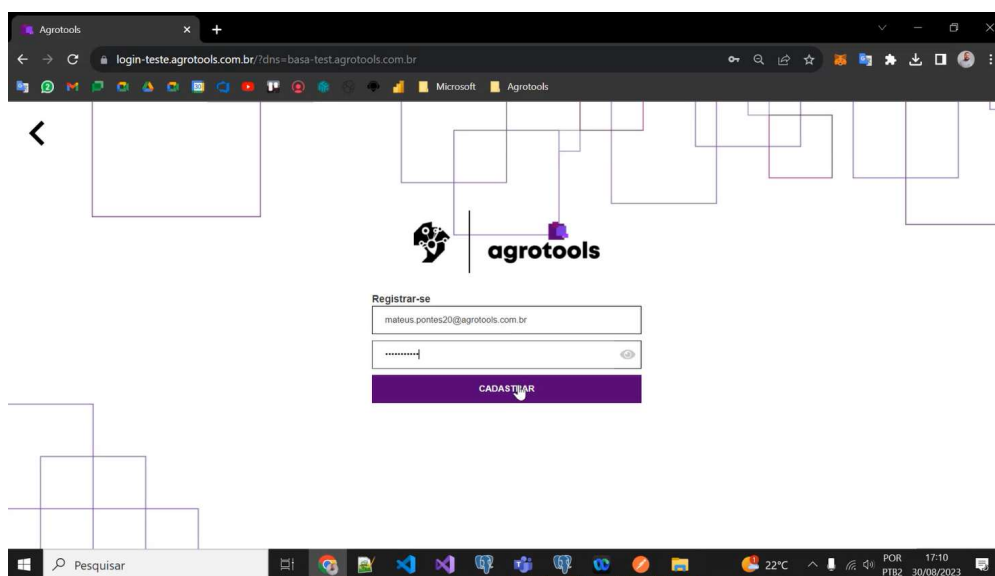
Agrotools

login-teste.agrotools.com.br/?dns=basa-test.agrotools.com.br

Microsoft
Agrotools

agrotools

Registrar-se

mateus.pontes20@agrotools.com.br

••••••••••

CADASTRAR

Pesquisar

22°C

POR
PTB2

17:10
30/08/2023